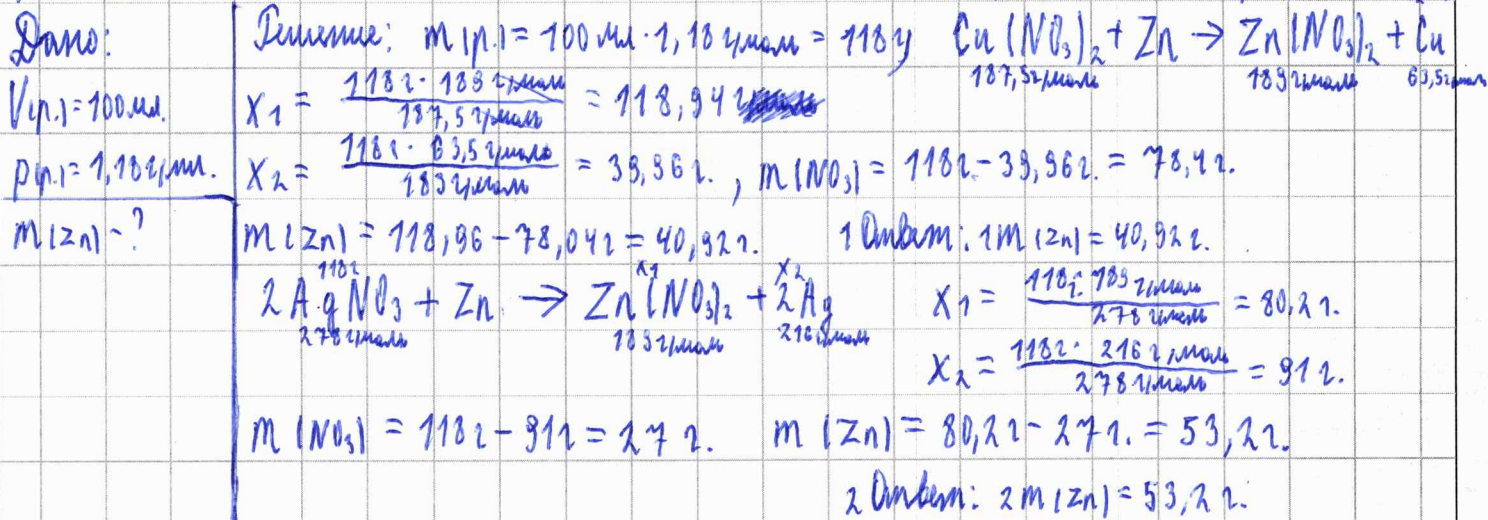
Дано:
$V(р.)=100$ мл.
$p(р.)=1,18$ г/мл.
$m(Zn)-?$

Решение: $m(р.)=100$ мл $\cdot 1,18$ г/мл $=118$ г $Cu(NO_3)_2+Zn\rightarrow Zn(NO_3)_2+Cu$
187,5 г/моль 183 г/моль 63,5 г/моль

$X_1=\frac{118г \cdot 183 г/моль}{187,5 г/моль}=118,94$ г

$X_2=\frac{118г \cdot 63,5 г/моль}{183 г/моль}=38,96$ г., $m(NO_3)=118г-38,96г.=78,4г.$

$m(Zn)=118,96-78,04г=40,92г.$ 1 Ответ: $1m(Zn)=40,92г.$

$2AgNO_3+Zn\rightarrow Zn(NO_3)_2+2Ag$
118г, 278 г/моль, X1, 183 г/моль, X2, 216 г/моль

$X_1=\frac{118г \cdot 183 г/моль}{278 г/моль}=80,2г.$

$X_2=\frac{118г \cdot 216 г/моль}{278 г/моль}=91г.$

$m(NO_3)=118г-91г=27г.$ $m(Zn)=80,2г-27г.=53,2г.$

2 Ответ: $2m(Zn)=53,2г.$